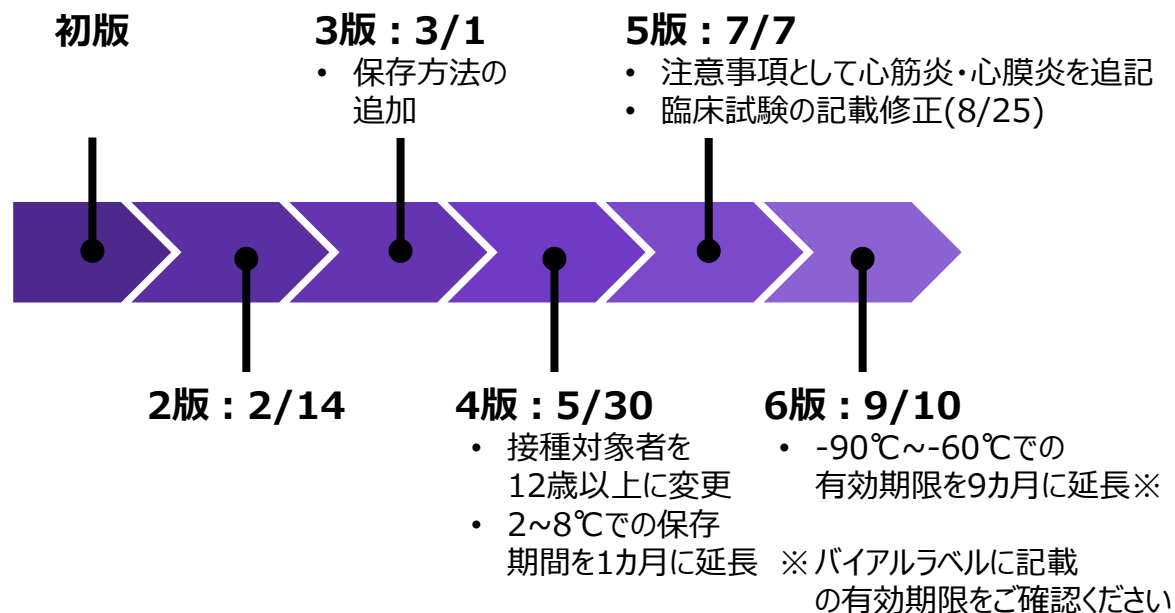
初版

3版：3/1

- 保存方法の追加

5版：7/7

- 注意事項として心筋炎・心膜炎を追記
- 臨床試験の記載修正(8/25)

2版：2/14

4版：5/30

- 接種対象者を12歳以上に変更
- 2~8℃での保存期間を1カ月に延長

6版：9/10

- -90℃~-60℃での有効期限を9カ月に延長※

※ バイアルラベルに記載の有効期限をご確認ください